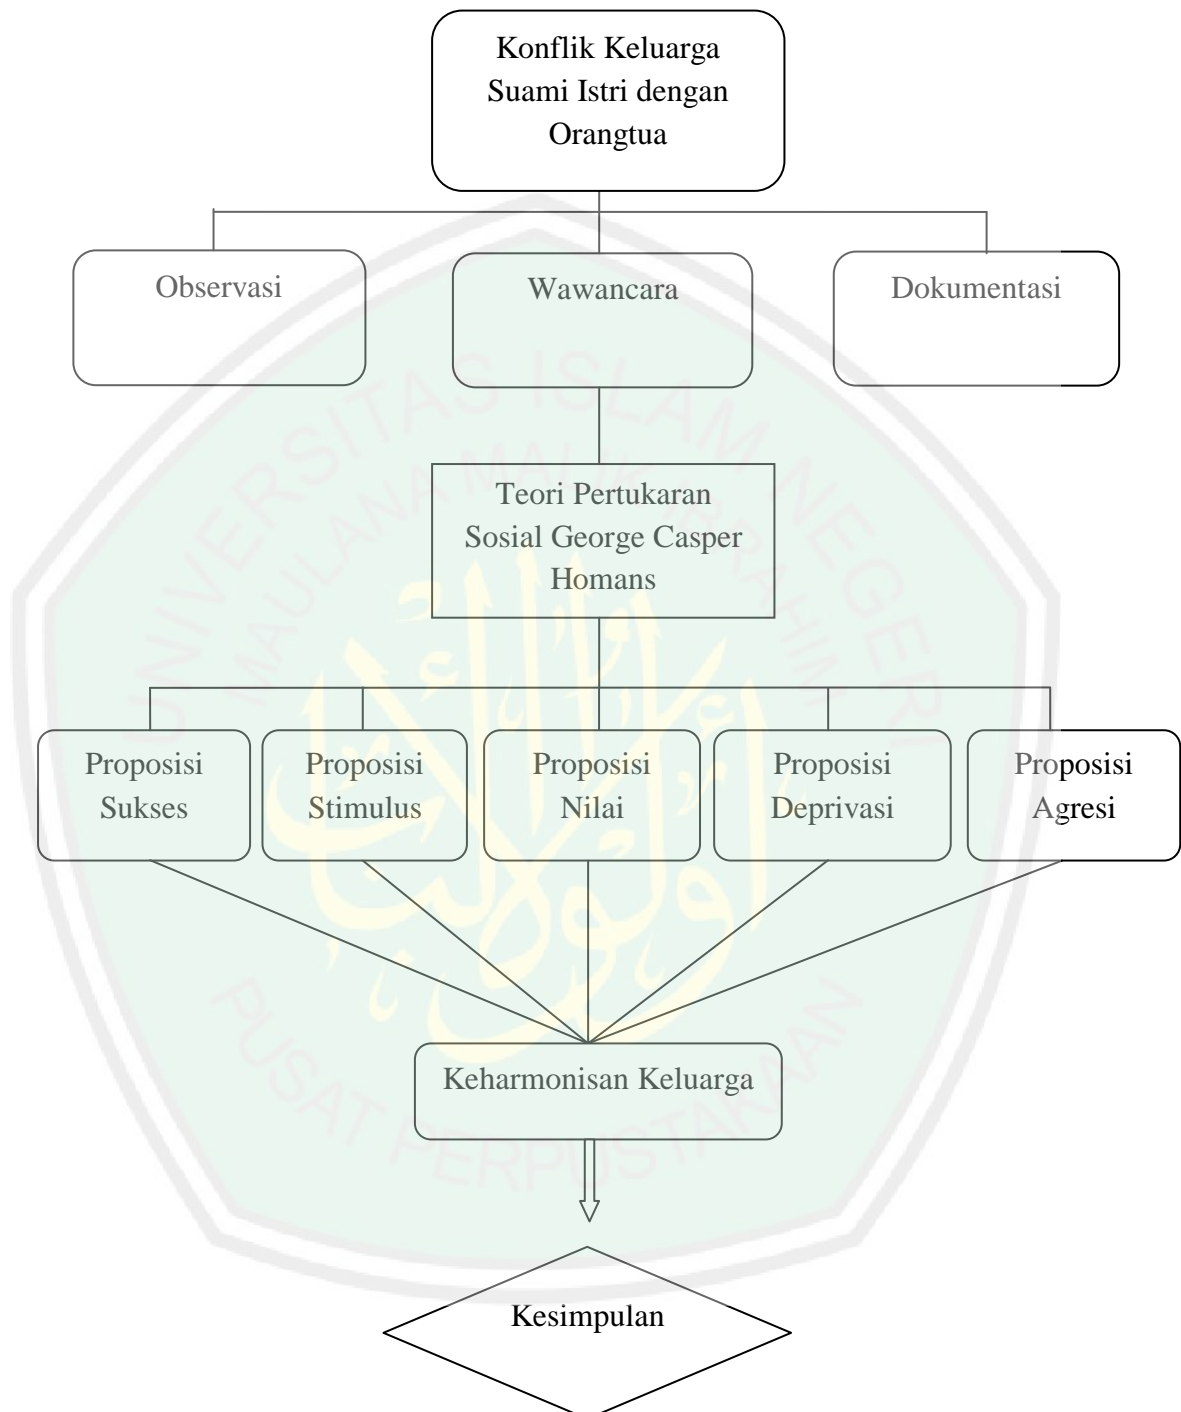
Konflik Keluarga Suami Istri dengan Orangtua

Observasi

Wawancara

Dokumentasi

Teori Pertukaran Sosial George Casper Homans

Proposisi Sukses

Proposisi Stimulus

Proposisi Nilai

Proposisi Deprivasi

Proposisi Agresi

Keharmonisan Keluarga

Kesimpulan

UNIVERSITAS ISLAM NEGERI MAULANA MALIK IBRAHIM

PUSAT PERPUSTAKAAN